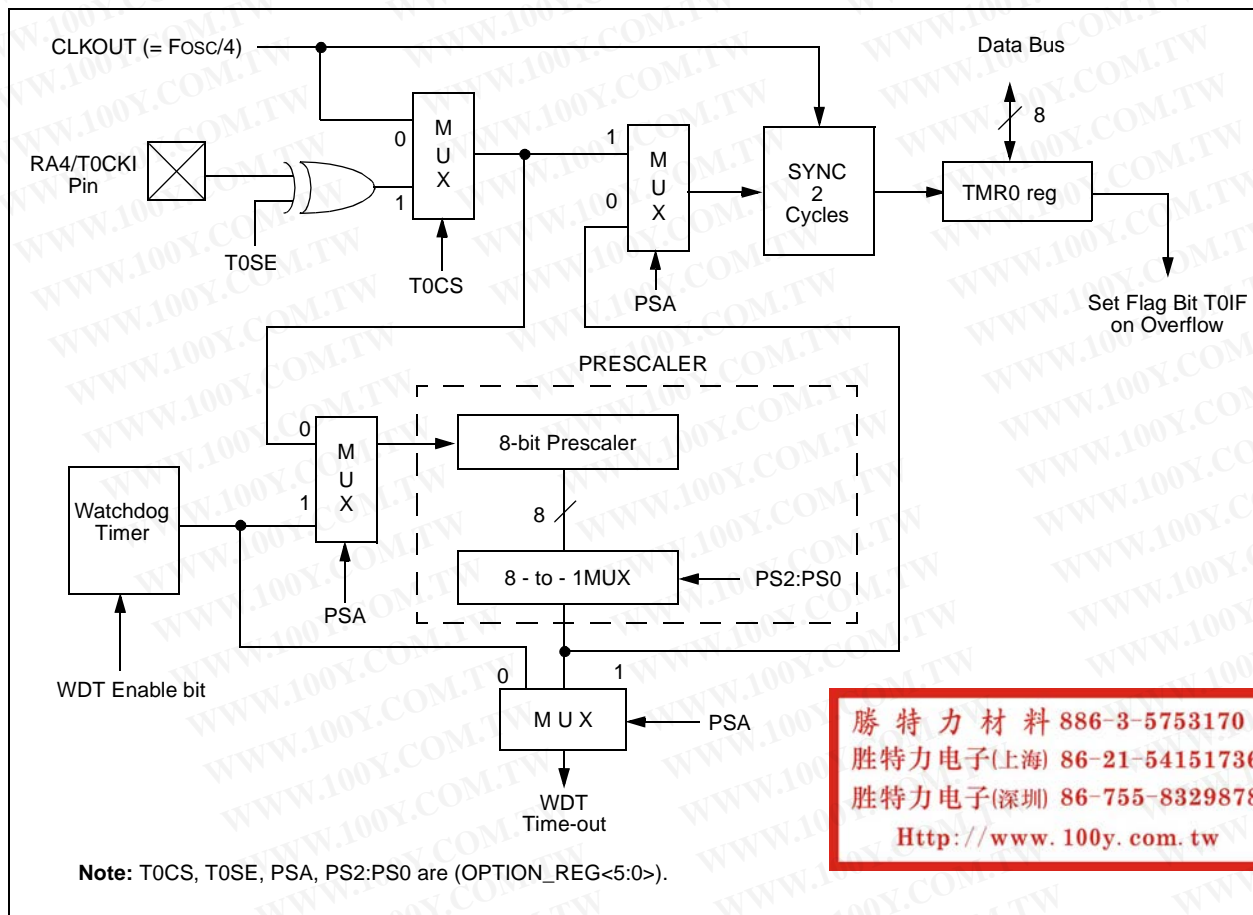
CLKOUT (= FOSC/4)

Data Bus

8

RA4/T0CKI Pin

0

1

M U X

T0SE

T0CS

1

0

M U X

PSA

SYNC 2 Cycles

TMR0 reg

Set Flag Bit T0IF on Overflow

PRESCALER

0

1

M U X

PSA

Watchdog Timer

8-bit Prescaler

8

8 - to - 1MUX

PS2:PS0

WDT Enable bit

0

1

M U X

PSA

WDT Time-out

勝 特 力 材 料 886-3-5753170
胜特力电子(上海) 86-21-54151736
胜特力电子(深圳) 86-755-83298787
Http://www.100y.com.tw

Note: T0CS, T0SE, PSA, PS2:PS0 are (OPTION_REG<5:0>).